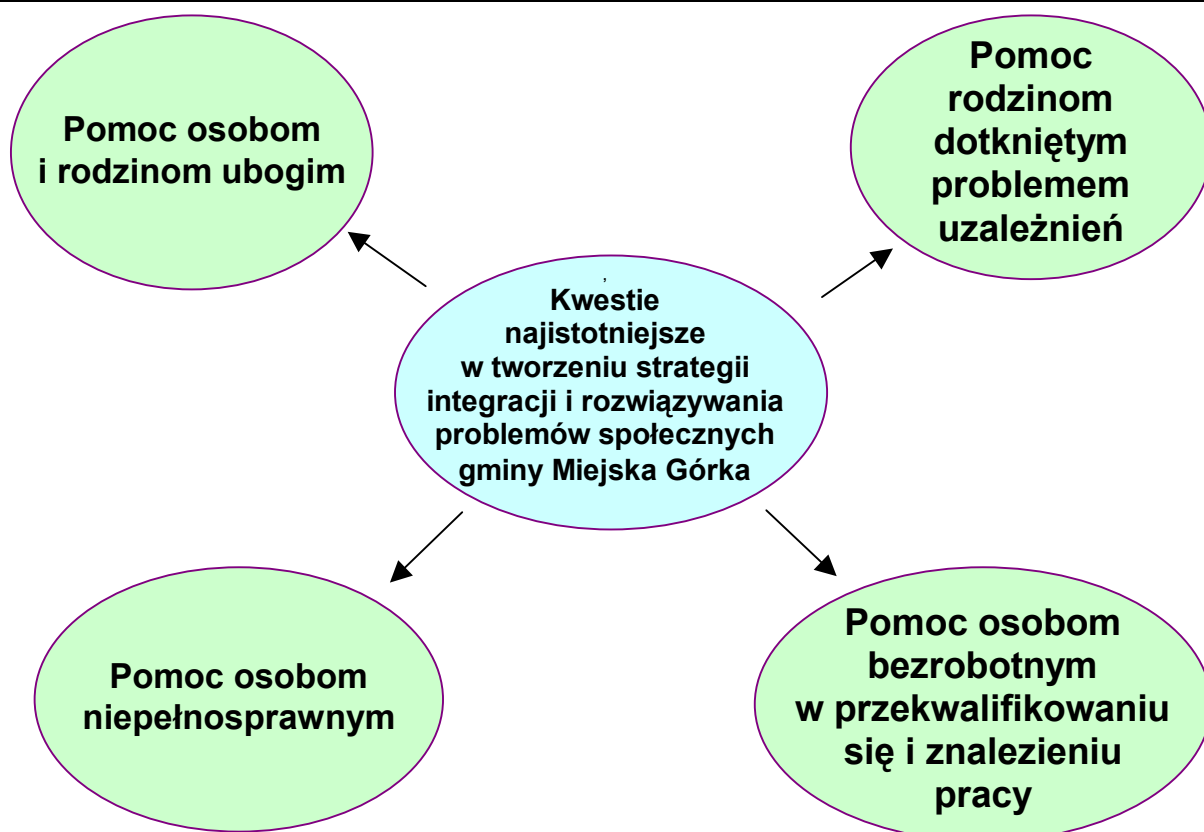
Pomoc osobom i rodzinom ubogim

Pomoc rodzinom dotkniętym problemem uzależnień

Kwestie najistotniejsze w tworzeniu strategii integracji i rozwiązywania problemów społecznych gminy Miejska Górka

Pomoc osobom niepełnosprawnym

Pomoc osobom bezrobotnym w przekwalifikowaniu się i znalezieniu pracy